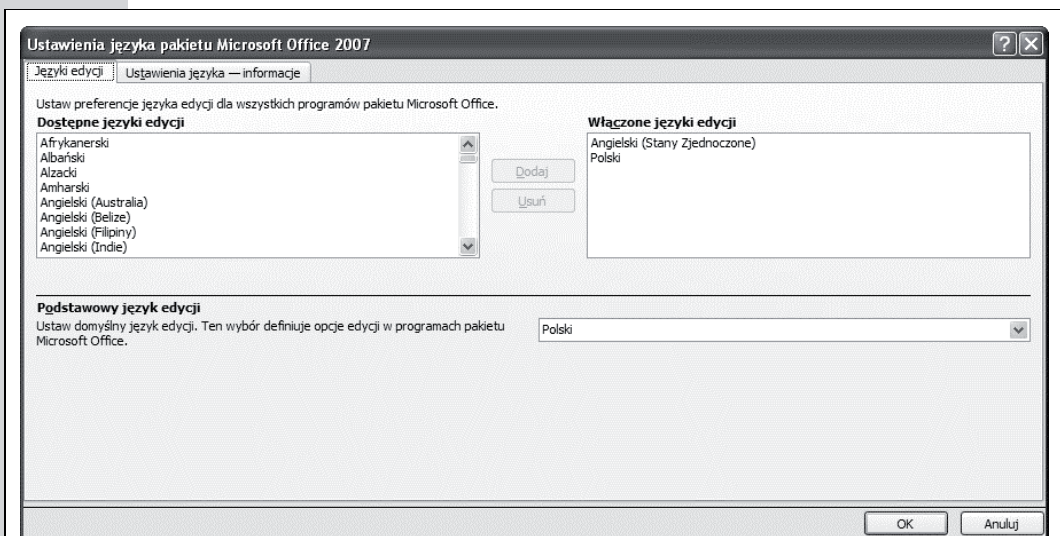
Ustawienia języka pakietu Microsoft Office 2007

Języki edycji | Ustawienia języka — informacje

Ustaw preferencje języka edycji dla wszystkich programów pakietu Microsoft Office.

Dostępne języki edycji

Afrykanerski
Albański
Alzacki
Amharski
Angielski (Australia)
Angielski (Belize)
Angielski (Filipiny)
Angielski (Indie)

Dodaj

Usuń

Włączone języki edycji

Angielski (Stany Zjednoczone)
Polski

Podstawowy język edycji

Ustaw domyślny język edycji. Ten wybór definiuje opcje edycji w programach pakietu Microsoft Office.

Polski

OK

Anuluj